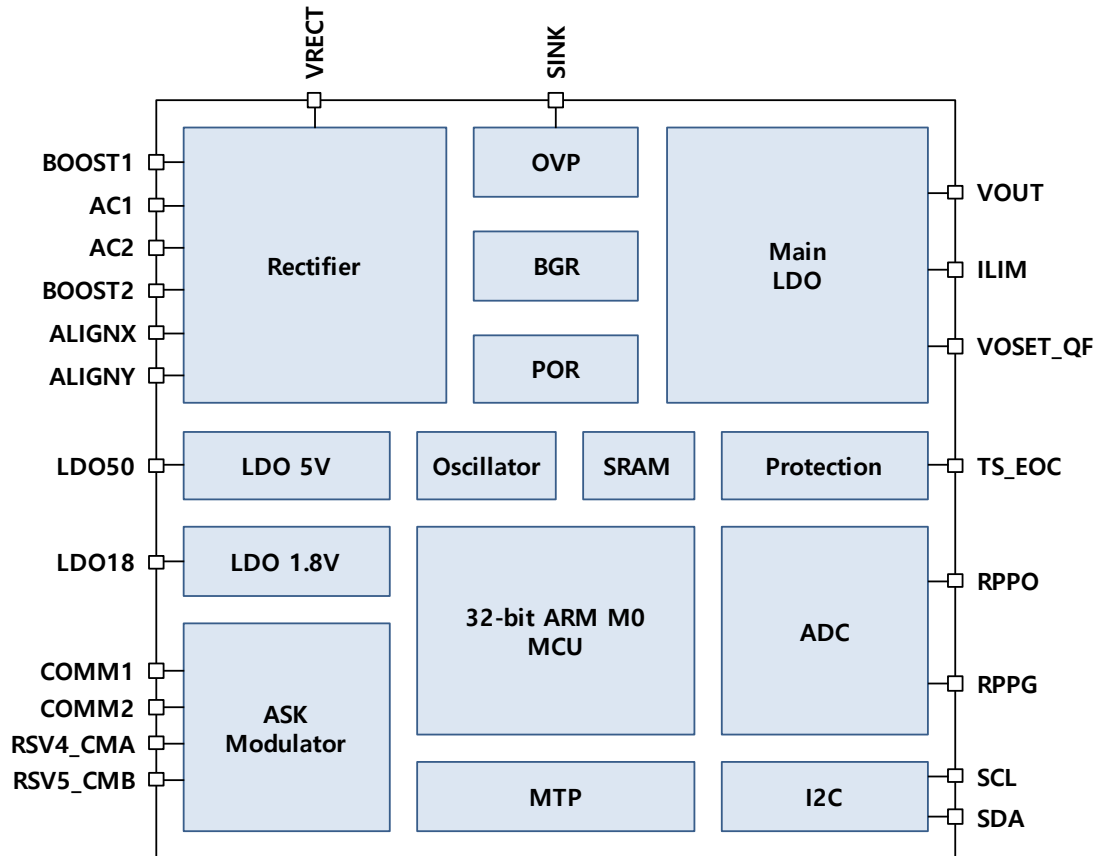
VRECT
SINK

BOOST1
AC1
AC2
BOOST2
ALIGNX
ALIGNY

Rectifier

OVP

BGR

POR

Main
LDO

VOUT
ILIM
VOSET_QF

LDO50
LDO 5V
Oscillator
SRAM
Protection
TS_EOC

LDO18
LDO 1.8V

32-bit ARM M0
MCU

ADC

RPPO
RPPG

COMM1
COMM2
RSV4_CMA
RSV5_CMB

ASK
Modulator

MTP

I2C

SCL
SDA